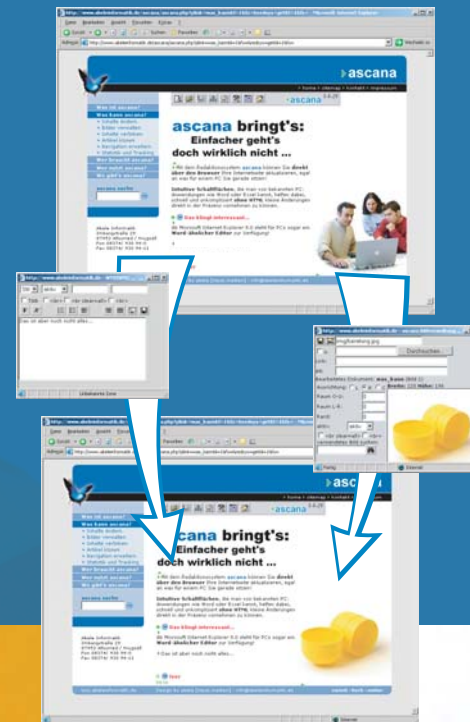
ascana

ascana bringt's:
Einfacher geht's doch wirklich nicht ...

Mit dem Redaktionssystem ascana können Sie direkt über den Browser Ihre Internetseite aktualisieren, egal an was für einem PC Sie gerade sitzen!

Intuitive Schaltflächen, die man von bekannten PC-Anwendungen wie Word oder Excel kennt, helfen dabei, schnell und unkompliziert ohne HTML Inhalte direkt in der Präsenz vornehmen zu können.

Was bringt interessant...

Ab Microsoft Internet Explorer 5.0 steht für PCs sogar ein Word ähnlicher Editor zur Verfügung!

Was ist ascana?
Was kann ascana?
Wer braucht ascana?
Wer nutzt ascana?
Wo gibt's ascana?

ascana suche

Das ist aber noch nicht alles...

Durchsuchen...

ascana bringt's:
Einfacher geht's doch wirklich nicht ...

Das ist aber noch nicht alles...

Internet